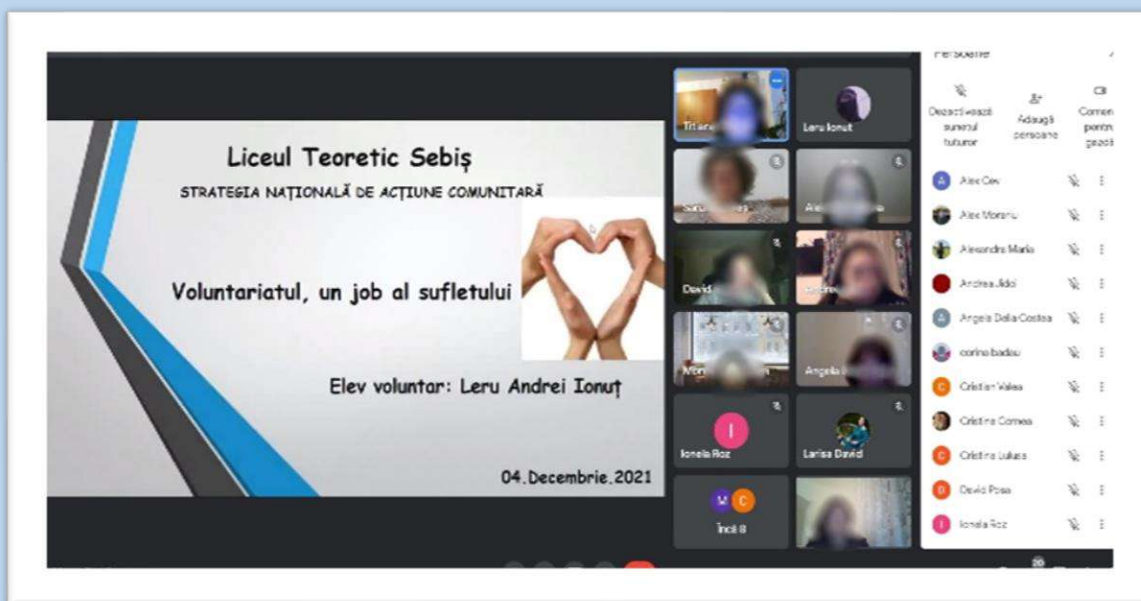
Liceul Teoretic Sebiş

STRATEGIA NAȚIONALĂ DE ACȚIUNE COMUNITARĂ

Voluntariatul, un job al sufletului

Elev voluntar: Leru Andrei Ionuț

04.Decembrie.2021

Titiana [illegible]

Leru Ionut

Sara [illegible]

Ale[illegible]

David

Andrei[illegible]

Mon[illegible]

Angela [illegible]

Ionela Roz

Larisa David

Încă 8

Persoane

Dezactivează sunetul tuturor

Adaugă persoane

Comen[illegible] pentr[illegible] gazd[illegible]

Alex Cev

Alex Moraru

Alexandra Maria

Andrea Jildi

Angela Delia Costea

corina badau

Cristian Valea

Cristina Cornea

Cristina Lulusa

David Posa

Ionela Roz